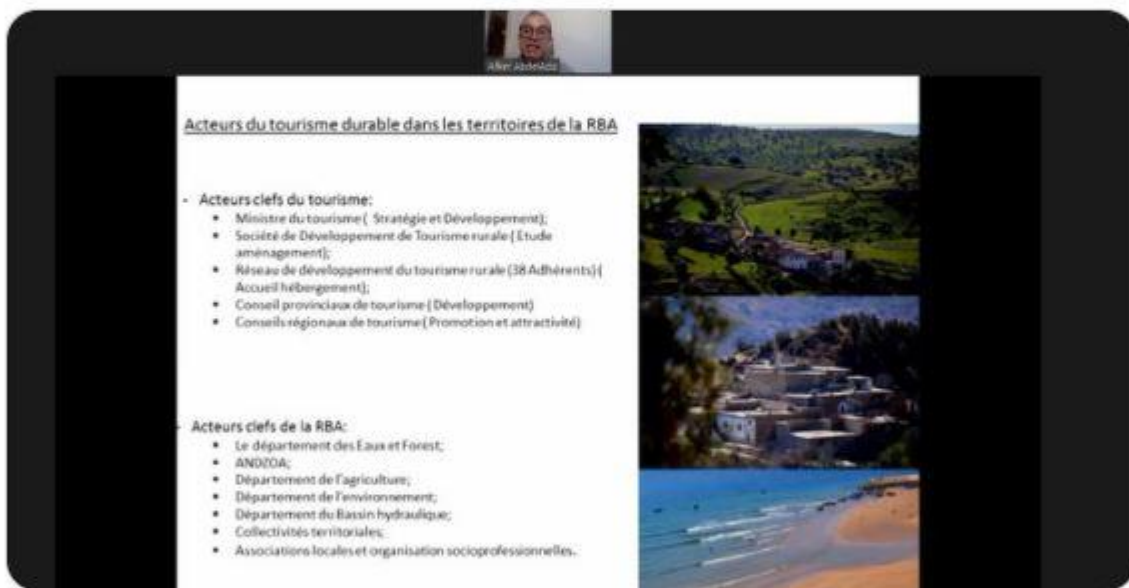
Aller Jaddeliss

Acteurs du tourisme durable dans les territoires de la RBA

- Acteurs clefs du tourisme:
• Ministre du tourisme ( Stratégie et Développement);
• Société de Développement de Tourisme rurale ( Etude aménagement);
• Réseau de développement du tourisme rurale (38 Adhérents) ( Accueil hébergement);
• Conseil provinciaux de tourisme ( Développement)
• Conseils régionaux de tourisme ( Promotion et attractivité)

- Acteurs clefs de la RBA:
• Le département des Eaux et Forest;
• ANDZOA;
• Département de l'agriculture;
• Département de l'environnement;
• Département du Bassin hydraulique;
• Collectivités territoriales;
• Associations locales et organisation socioprofessionnelles.